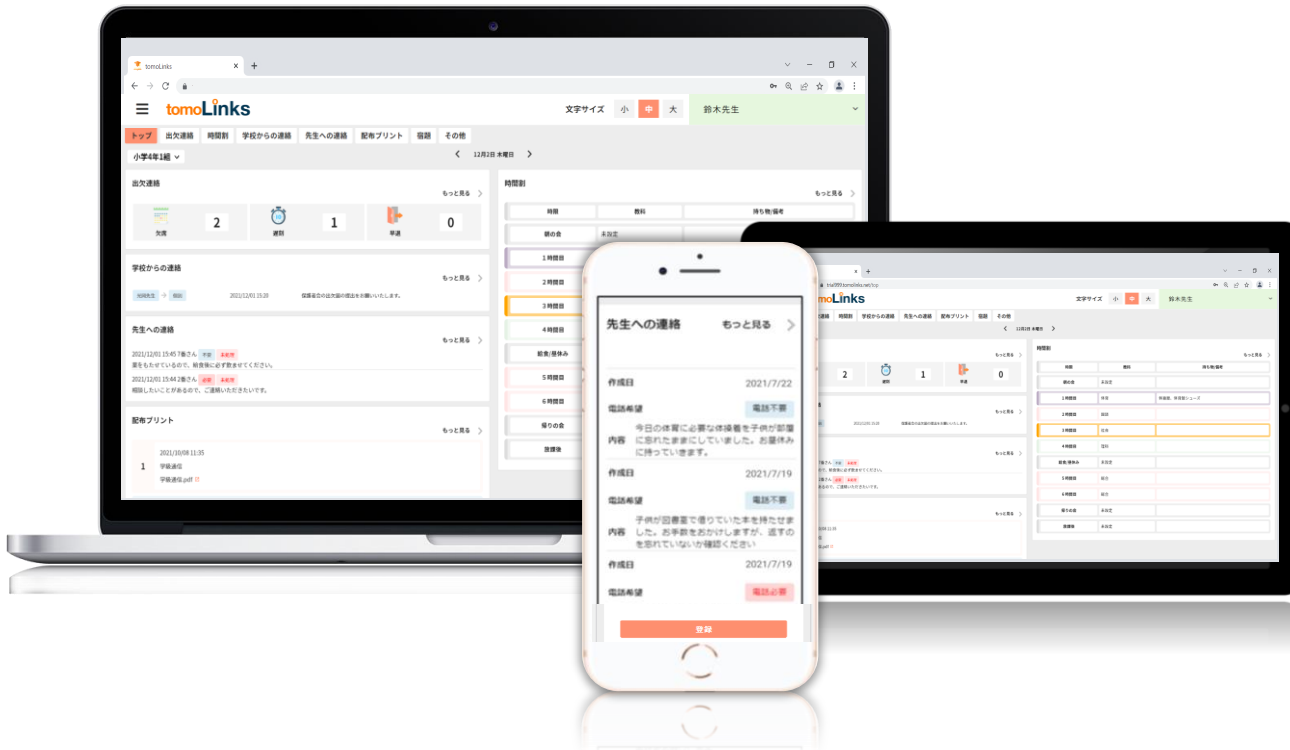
tomoLinks

tomoLinks

文字サイズ 小 中 大

鈴木先生

トップ 出欠連絡 時間割 学校からの連絡 先生への連絡 配布プリント 宿題 その他

小学4年1組

12月2日 木曜日

出欠連絡

もっと見る

欠席 2 遅刻 1 早退 0

学校からの連絡

もっと見る

2021/12/01 15:20

先生への連絡

もっと見る

2021/12/01 15:45 7番さん

2021/12/01 15:44 2番さん

配布プリント

もっと見る

2021/10/08 11:35

1 学級通信

学級通信.pdf

時間割

もっと見る

時限 教科 持ち物/備考

朝の会 未指定

1時間目

2時間目

3時間目

4時間目

給食/昼休み

5時間目

6時間目

帰りの会

放課後

先生への連絡 もっと見る

作成日 2021/7/22

電話希望 電話不要

内容 今日の体育に必要な体操着を子供が部屋に忘れたままにしていました。お昼休みに持っていきます。

作成日 2021/7/19

電話希望 電話不要

内容 子供が図書室で借りていた本を持たせました。お手数をおかけしますが、返すのを忘れていないか確認ください

作成日 2021/7/19

電話希望 電話必要

登録

tomoLinks

文字サイズ 小 中 大

鈴木先生

出欠連絡 時間割 学校からの連絡 先生への連絡 配布プリント 宿題 その他

12月2日 木曜日

時間割

もっと見る

時限 教科 持ち物/備考

朝の会 未指定

1時間目 体育

2時間目 国語

3時間目 算数

4時間目 理科

給食/昼休み 未指定

5時間目 国語

6時間目 国語

帰りの会 未指定

放課後 未指定

2 1 0

遅刻 早退

もっと見る

もっと見る

もっと見る

もっと見る